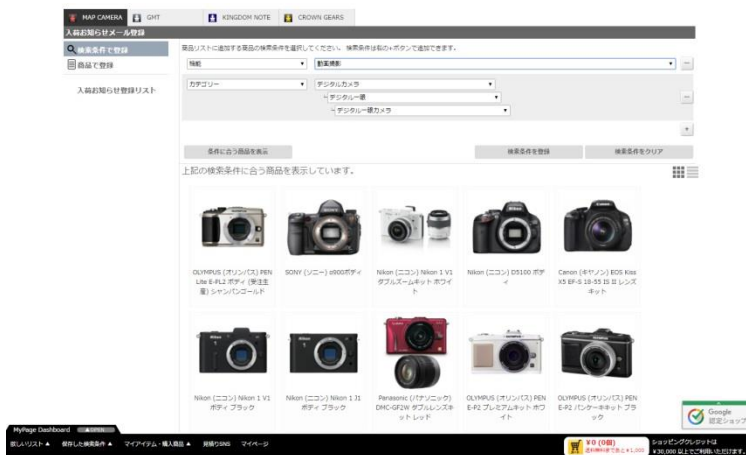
MAP CAMERA GHT KINGDOM NOTE CROWN GEARS

入荷お知らせメール登録

検索条件で登録

商品で登録

入荷お知らせ登録リスト

商品リストに追加する商品の検索条件を選択してください。検索条件は右の+ボタンで追加できます。

機能 動画撮影

カテゴリー デジタルカメラ

デジタル一眼

デジタル一眼カメラ

条件に合う商品を表示

検索条件を登録

検索条件をクリア

上記の検索条件に合う商品を表示しています。

OLYMPUS (オリンパス) PEN Lite E-PL2 ボディ (受注生産) シャンパンゴールド

SONY (ソニー) α900ボディ

Nikon (ニコン) Nikon 1 V1 ダブルズームキット ホワイト

Nikon (ニコン) D5100 ボディ

Canon (キヤノン) EOS Kiss X5 EF-S 18-55 IS II レンズキット

Nikon (ニコン) Nikon 1 V1 ボディ ブラック

Nikon (ニコン) Nikon 1 J1 ボディ ブラック

Panasonic (パナソニック) DMC-GF2W ダブルレンズキット レッド

OLYMPUS (オリンパス) PEN E-P2 プレミアムキット ホワイト

OLYMPUS (オリンパス) PEN E-P2 パンケーキキット ブラック

Google 認定ショップ

MyPage Dashboard OPEN

欲しいリスト ▲ 保存した検索条件 ▲ マイアイテム・購入商品 ▲ 話題のSNS マイページ

¥0 (0個) 送料無料まであと¥1,000

ショッピングクレジットは ¥30,000 以上でご利用いただけます。